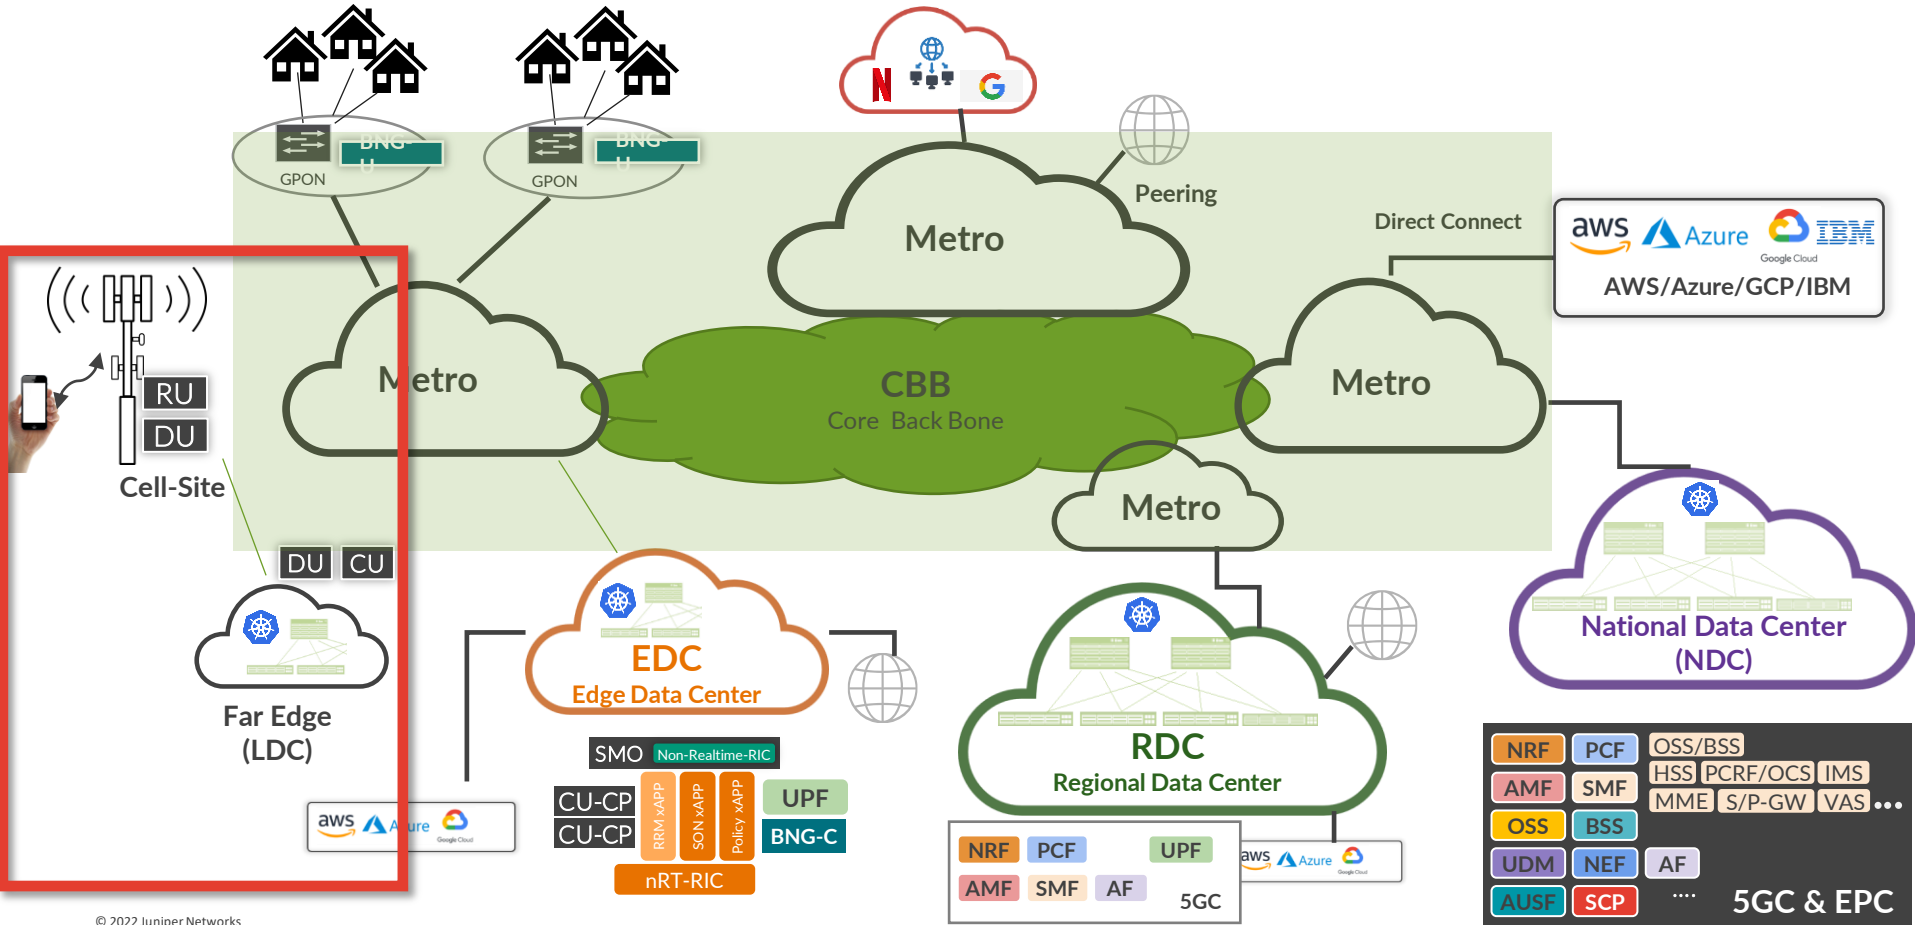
BNG-U
GPON

BNG-U
GPON

Peering

Metro

Direct Connect

aws Azure Google Cloud IBM
AWS/Azure/GCP/IBM

Metro

CBB
Core Back Bone

Metro

RU
DU
Cell-Site

Metro

DU CU

Far Edge
(LDC)

aws Azure Google Cloud

EDC
Edge Data Center

SMO Non-Realtime-RIC
CU-CP
CU-CP
RRM xAPP
SON xAPP
Policy xAPP
UPF
BNG-C
nRT-RIC

RDC
Regional Data Center

| NRF | PCF | | UPF |
|---|---|---|---|
| AMF | SMF | AF | 5GC |

aws Azure Google Cloud

National Data Center
(NDC)

NRF PCF OSS/BSS
AMF SMF HSS PCRF/OCS IMS
OSS BSS MME S/P-GW VAS ...
UDM NEF AF
AUSF SCP .... 5GC & EPC

© 2022 Juniper Networks